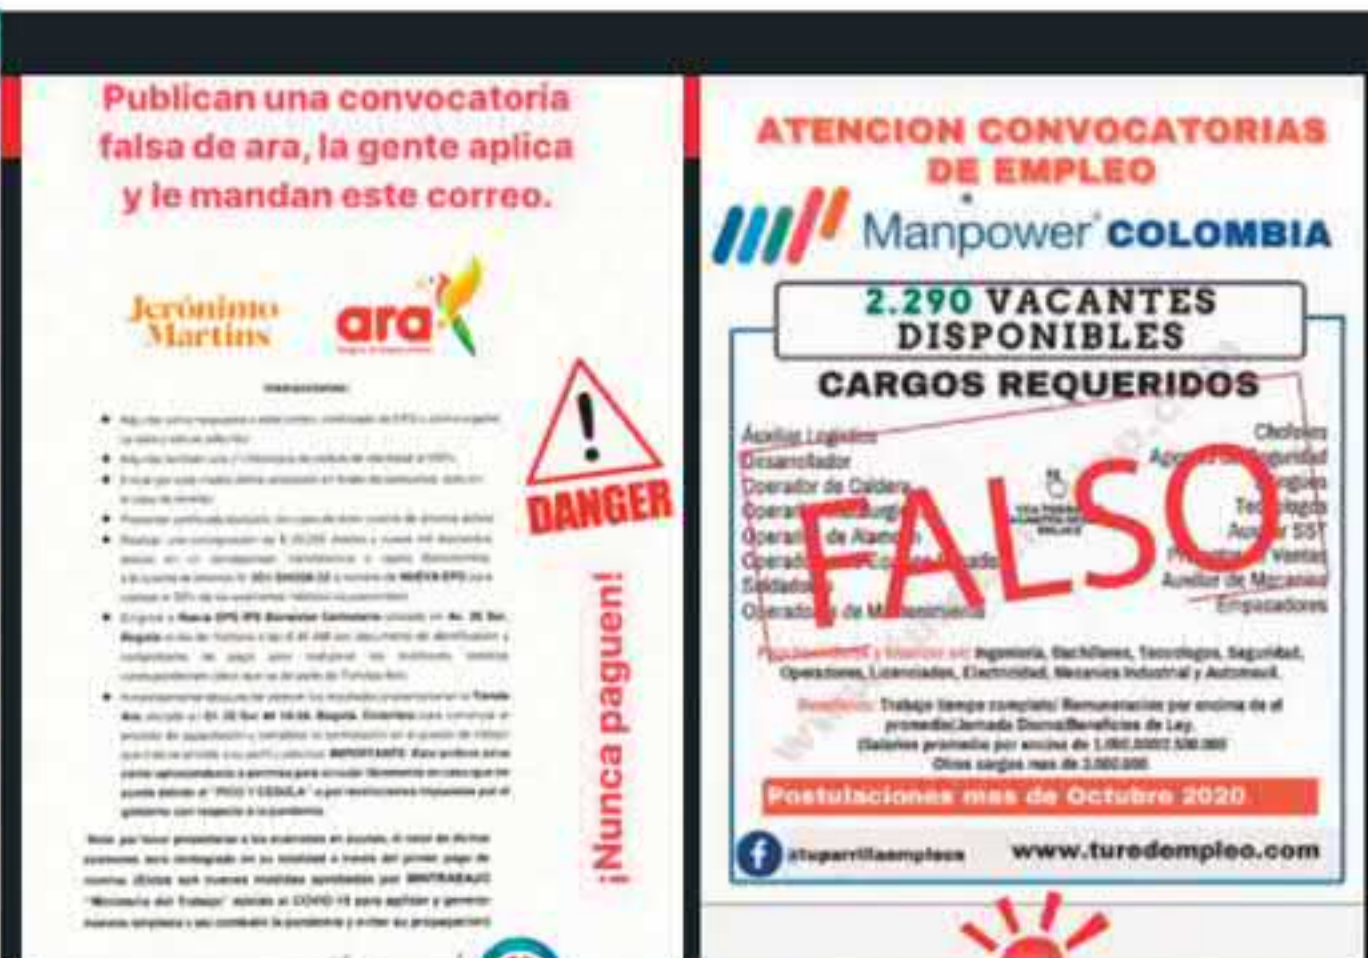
Publican una convocatoria falsa de ara, la gente aplica y le mandan este correo.

Jerónimo Martins

ara

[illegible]

DANGER

¡Nunca paguen!

ATENCION CONVOCATORIAS DE EMPLEO

Manpower COLOMBIA

2.290 VACANTES DISPONIBLES

CARGOS REQUERIDOS

Auxiliar Logístico
Desarrollador
Operador de Caldera
Operar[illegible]
Operar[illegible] de Alma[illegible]
Operad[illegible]
Soldador
Operado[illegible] de M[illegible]

Chofe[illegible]
Ag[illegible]guridad
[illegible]
Tec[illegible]
Au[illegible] SST
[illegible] Ventas
Auxiliar de Mecanica
Empacadores

FALSO

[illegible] en: Ingeniería, Bachilleres, Tecnologos, Seguridad, Operaciones, Licenciados, Electricidad, Mecanica Industrial y Automovil.

Beneficios: Trabajo tiempo completo/ Remuneracion por encima de el promedio/Jornada Diurna/Beneficios de Ley.
Salarios promedio por encima de 1.000.000/2.500.000
Otros cargos mas de 3.000.000

Postulaciones mes de Octubre 2020

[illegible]

www.turedempleo.com